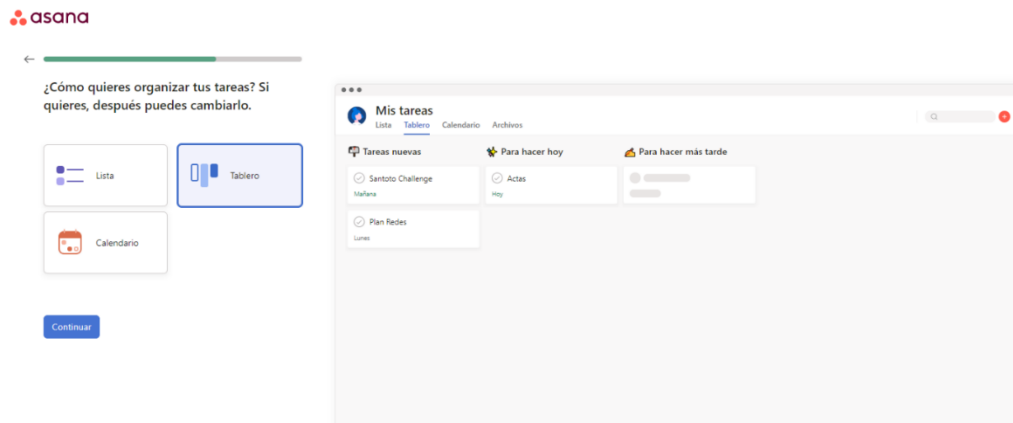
asana

¿Cómo quieres organizar tus tareas? Si quieres, después puedes cambiarlo.

Lista

Tablero

Calendario

Continuar

Mis tareas
Lista Tablero Calendario Archivos

Tareas nuevas

Santoto Challenge
Mañana

Plan Redes
Lunes

Para hacer hoy

Actas
Hoy

Para hacer más tarde